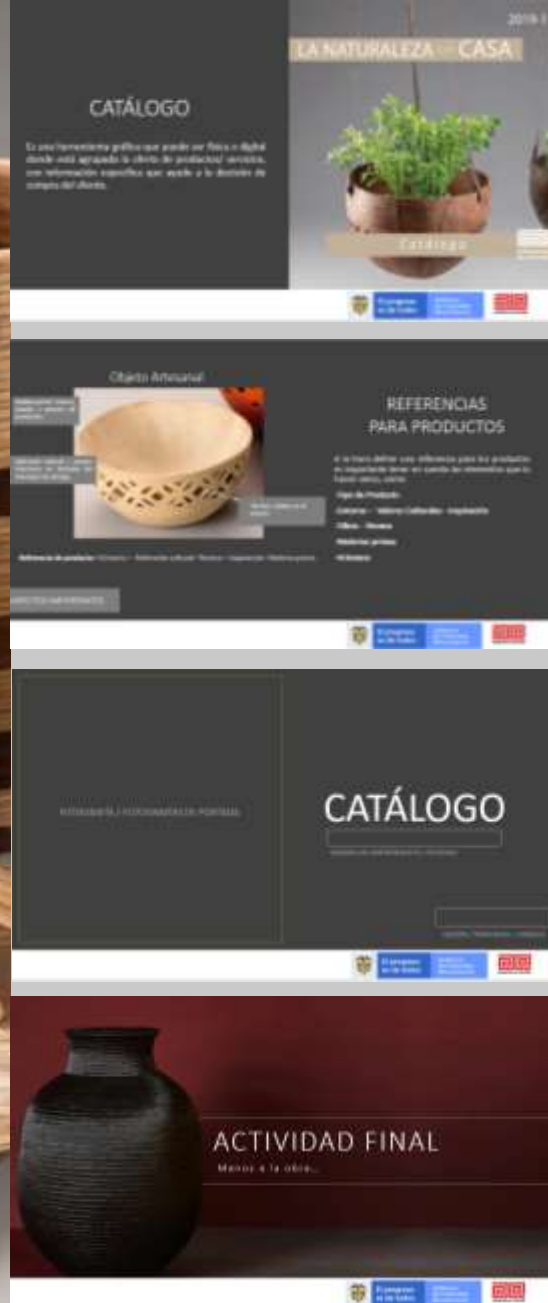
CATÁLOGO

Es una herramienta gráfica que puede ser física o digital donde está agrupada la oferta de productos/ servicios, con información específica que ayude a la decisión de compra del cliente.

2019-1

LA NATURALEZA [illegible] CASA

Catálogo

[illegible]

Objeto Artesanal

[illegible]

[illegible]

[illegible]

Referencia de producto: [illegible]

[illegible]

REFERENCIAS
PARA PRODUCTOS

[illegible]

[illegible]

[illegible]

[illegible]

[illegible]

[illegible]

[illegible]

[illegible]

CATÁLOGO

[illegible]

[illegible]

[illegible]

ACTIVIDAD FINAL

Manos a la obra...

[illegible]